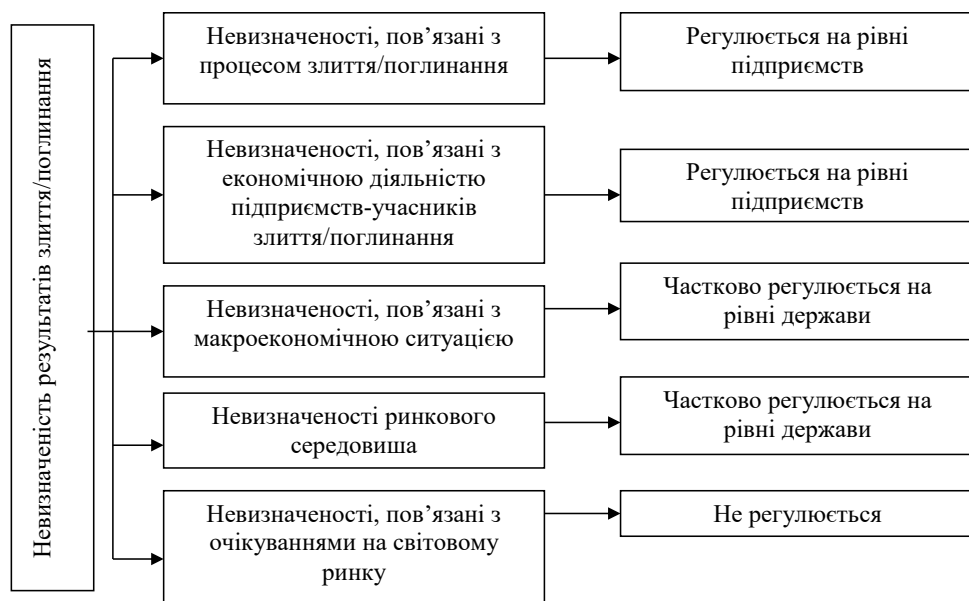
Невизначеність результатів злиття/поглинання

Невизначеності, пов’язані з процесом злиття/поглинання

Регулюється на рівні підприємств

Невизначеності, пов’язані з економічною діяльністю підприємств-учасників злиття/поглинання

Регулюється на рівні підприємств

Невизначеності, пов’язані з макроекономічною ситуацією

Частково регулюється на рівні держави

Невизначеності ринкового середовища

Частково регулюється на рівні держави

Невизначеності, пов’язані з очікуваннями на світовому ринку

Не регулюється